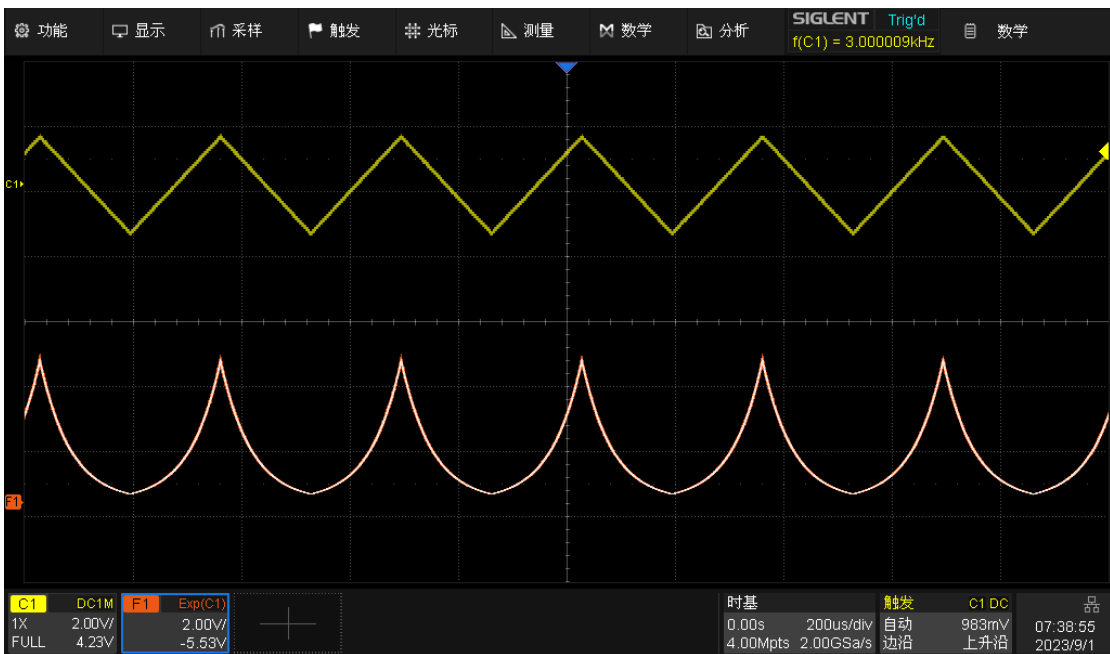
功能 显示 采样 触发 光标 测量 数学 分析 SIGLENT Trig'd f(C1) = 3.000009kHz 数学

C1

F1

C1 DC1M
1X 2.00V/
FULL 4.23V

F1 Exp(C1)
2.00V/
-5.53V

时基
0.00s 200us/div
4.00Mpts 2.00GSa/s

触发 C1 DC
自动 983mV
边沿 上升沿

07:38:55
2023/9/1